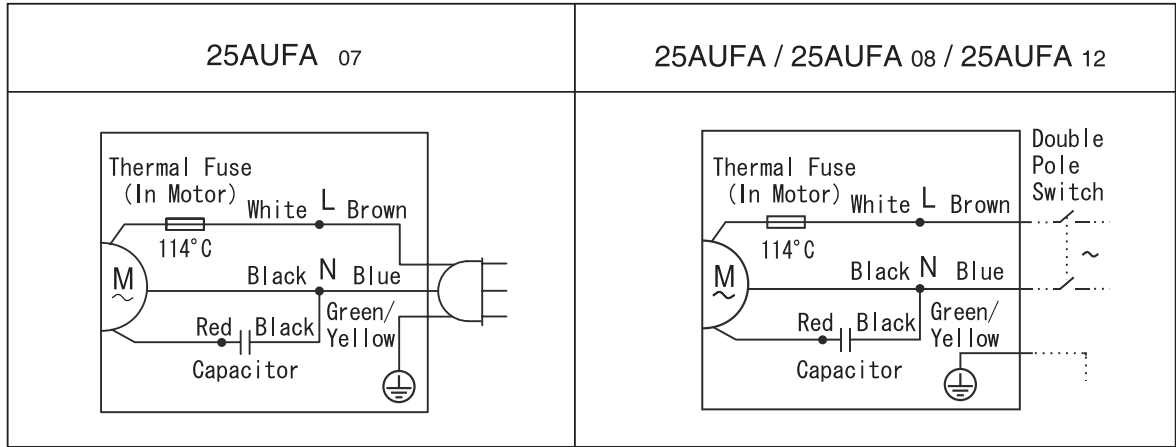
| 25AUFA 07 | 25AUFA / 25AUFA 08 / 25AUFA 12 |
|---|---|
| Thermal Fuse (In Motor) White L Brown 114°C M $\sim$ Black N Blue Red Black Green/ Yellow Capacitor | Double Pole Switch Thermal Fuse (In Motor) White L Brown 114°C M $\sim$ Black N Blue $\sim$ Red Black Green/ Yellow Capacitor |